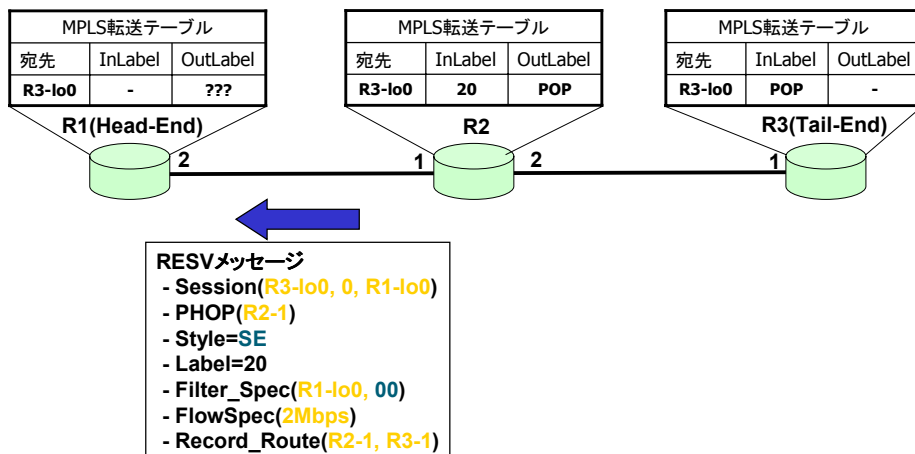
MPLS転送テーブル

| 宛先 | InLabel | OutLabel |
|---|---|---|
| R3-lo0 | - | ??? |

R1(Head-End)

MPLS転送テーブル

| 宛先 | InLabel | OutLabel |
|---|---|---|
| R3-lo0 | 20 | POP |

R2

MPLS転送テーブル

| 宛先 | InLabel | OutLabel |
|---|---|---|
| R3-lo0 | POP | - |

R3(Tail-End)

2

1

2

1

RESVメッセージ
- Session(R3-lo0, 0, R1-lo0)
- PHOP(R2-1)
- Style=SE
- Label=20
- Filter_Spec(R1-lo0, 00)
- FlowSpec(2Mbps)
- Record_Route(R2-1, R3-1)